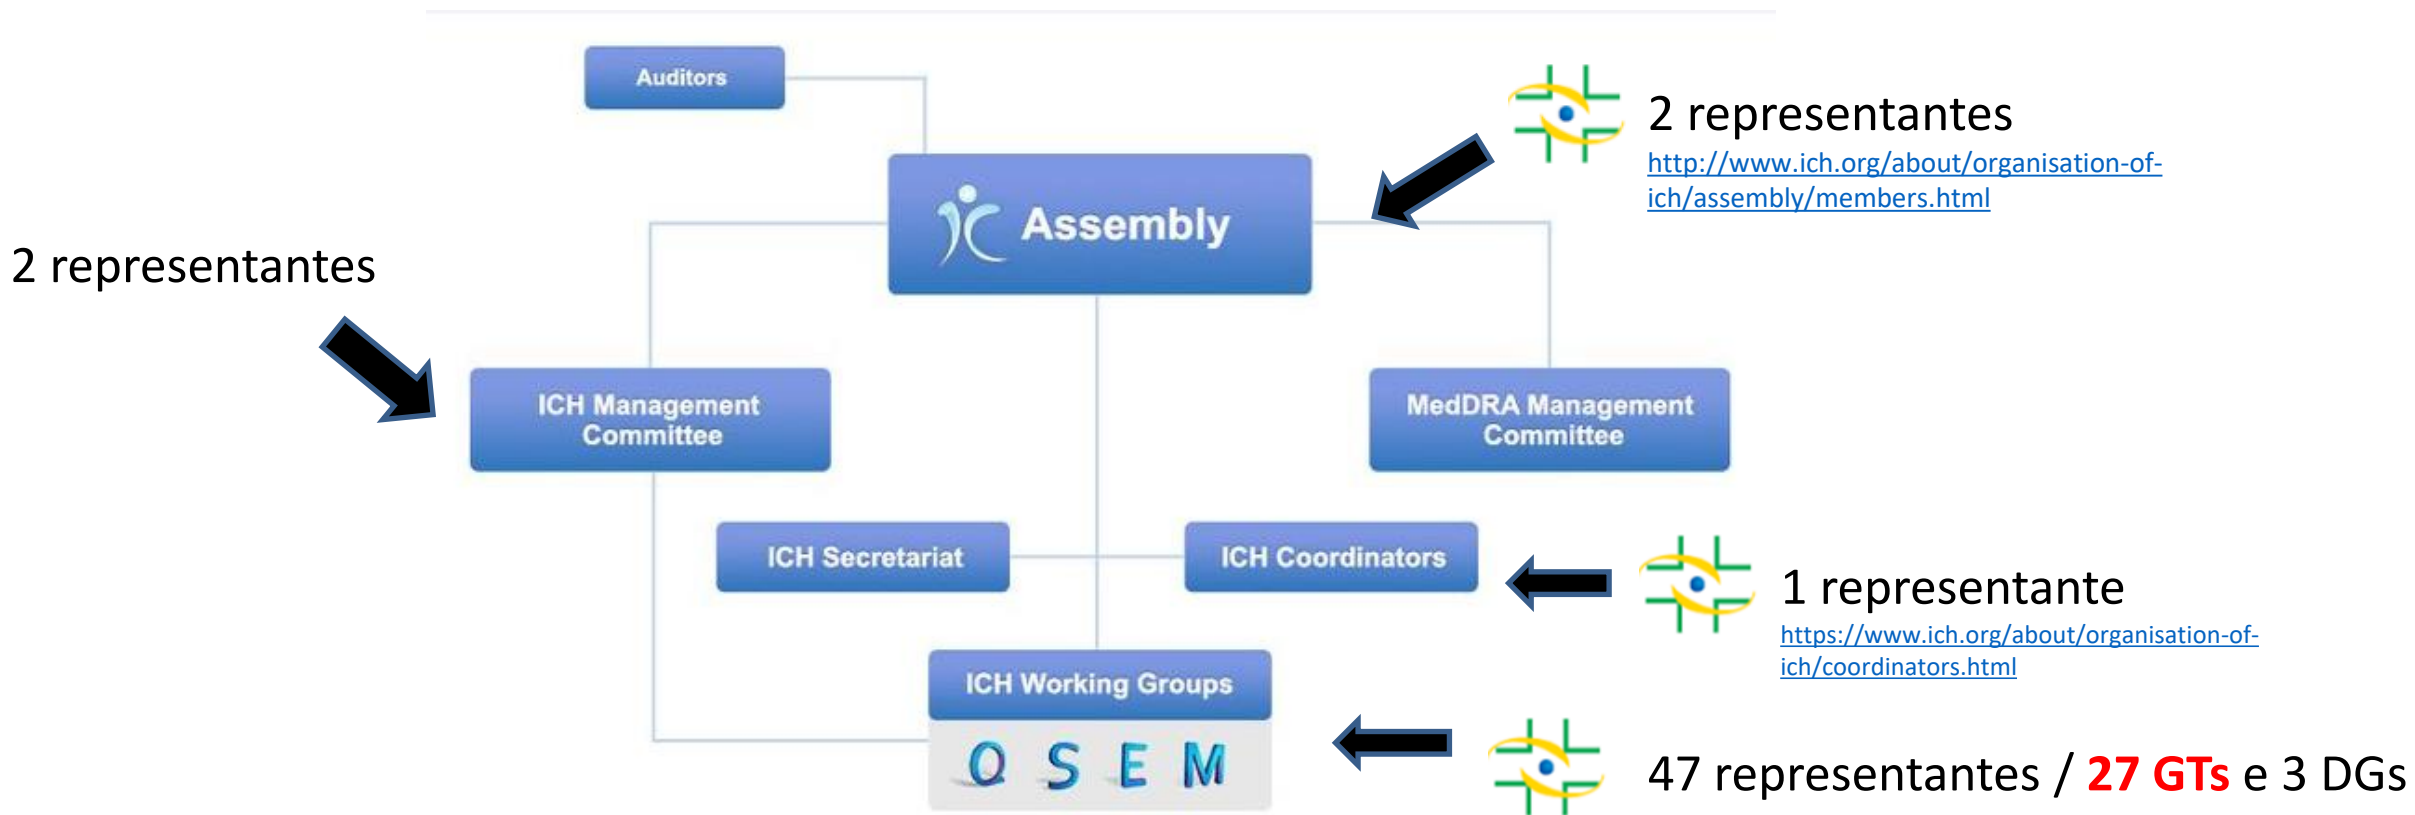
Auditors

Assembly

2 representantes
http://www.ich.org/about/organisation-of-ich/assembly/members.html

2 representantes

ICH Management Committee

MedDRA Management Committee

ICH Secretariat

ICH Coordinators

1 representante
https://www.ich.org/about/organisation-of-ich/coordinators.html

ICH Working Groups

Q S E M

47 representantes / 27 GTs e 3 DGs